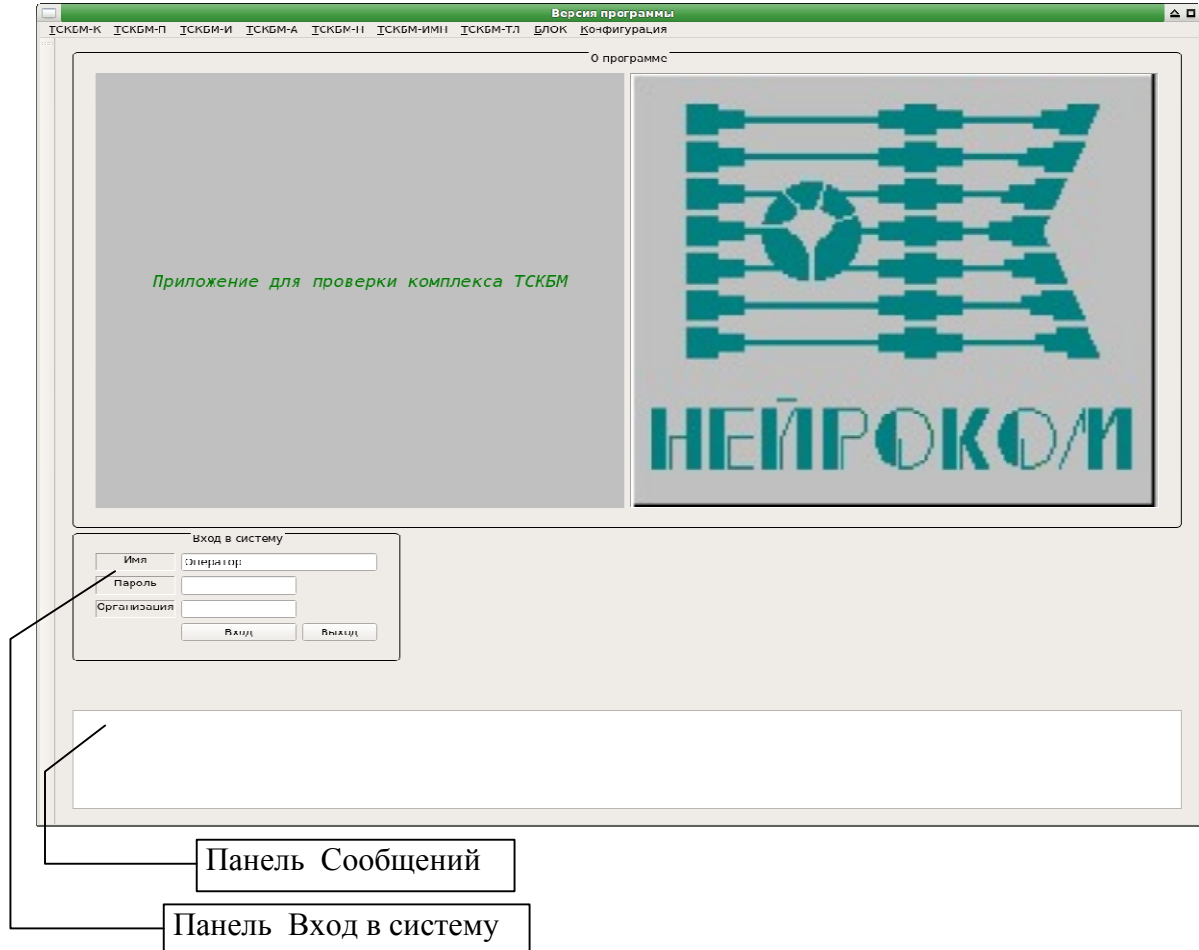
Версия программы

ТСКБМ-К ТСКБМ-П ТСКБМ-И ТСКБМ-А ТСКБМ-П ТСКБМ-ИМП ТСКБМ-ТЛ БЛОК Конфигурация

О программе

Приложение для проверки комплекса ТСКБМ

НЕЙРОКОМ

Вход в систему

Имя Оператор

Пароль

Организация

Вход Выход

Панель Сообщений

Панель Вход в систему